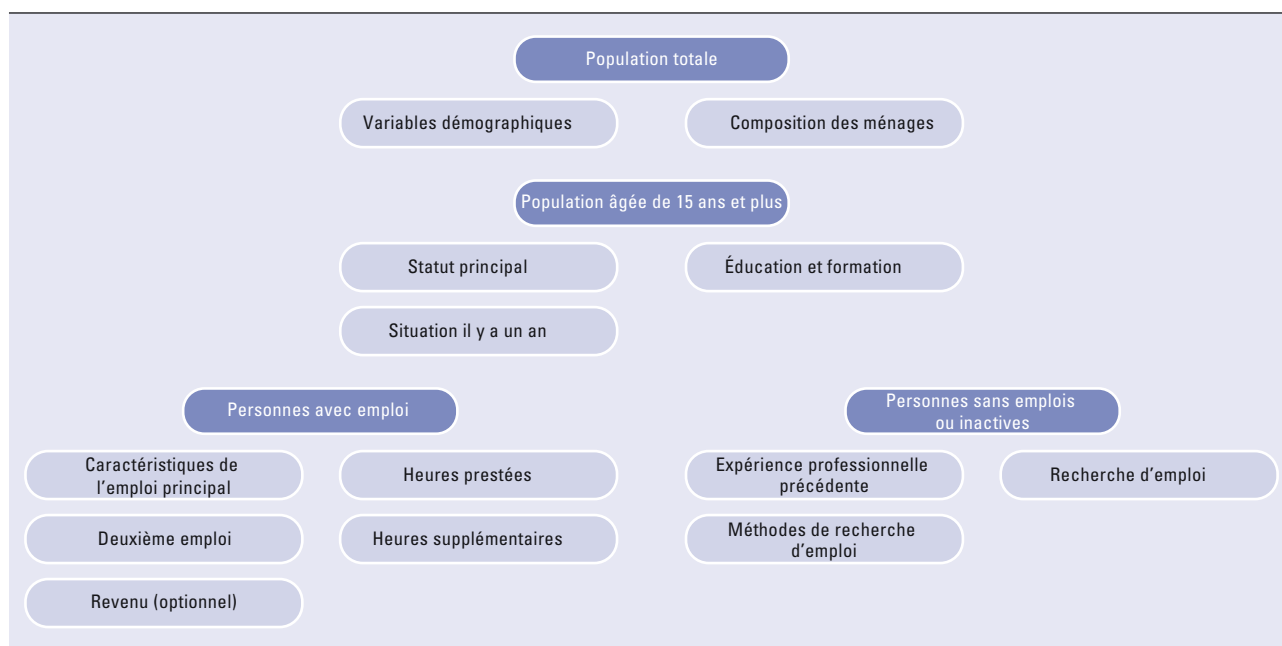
Population totale

Variables démographiques

Composition des ménages

Population âgée de 15 ans et plus

Statut principal

Éducation et formation

Situation il y a un an

Personnes avec emploi

Personnes sans emplois ou inactives

Caractéristiques de l'emploi principal

Heures prestées

Expérience professionnelle précédente

Recherche d'emploi

Deuxième emploi

Heures supplémentaires

Méthodes de recherche d'emploi

Revenu (optionnel)